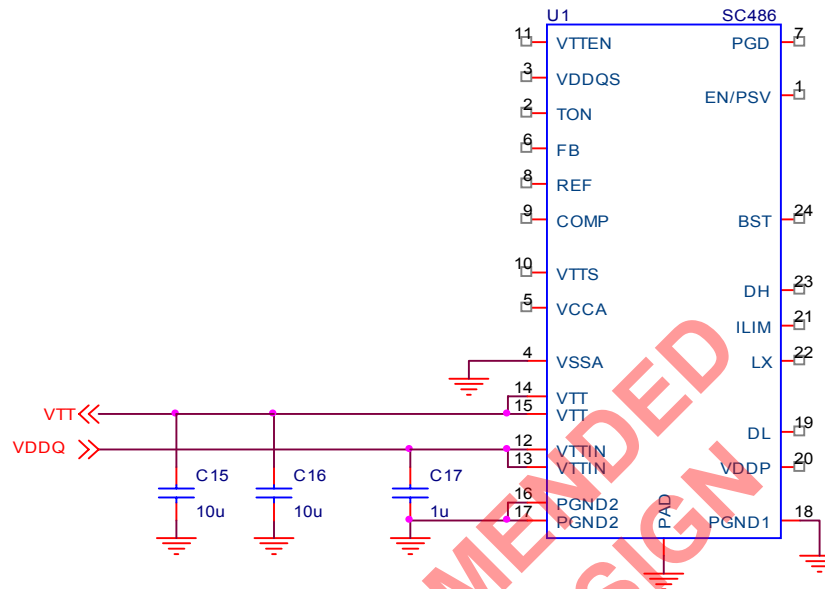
U1
SC486

11 VTTEN
3 VDDQS
2 TON
6 FB
8 REF
9 COMP
10 VTTS
5 VCCA
4 VSSA
14 VTT
15 VTT
12 VTTIN
13 VTTIN
16 PGND2
17 PGND2
PAD

7 PGD
1 EN/PSV
24 BST
23 DH
21 ILIM
22 LX
19 DL
20 VDDP
18 PGND1

VTT
VDDQ
C15 10u
C16 10u
C17 1u

MENDED
SIGN